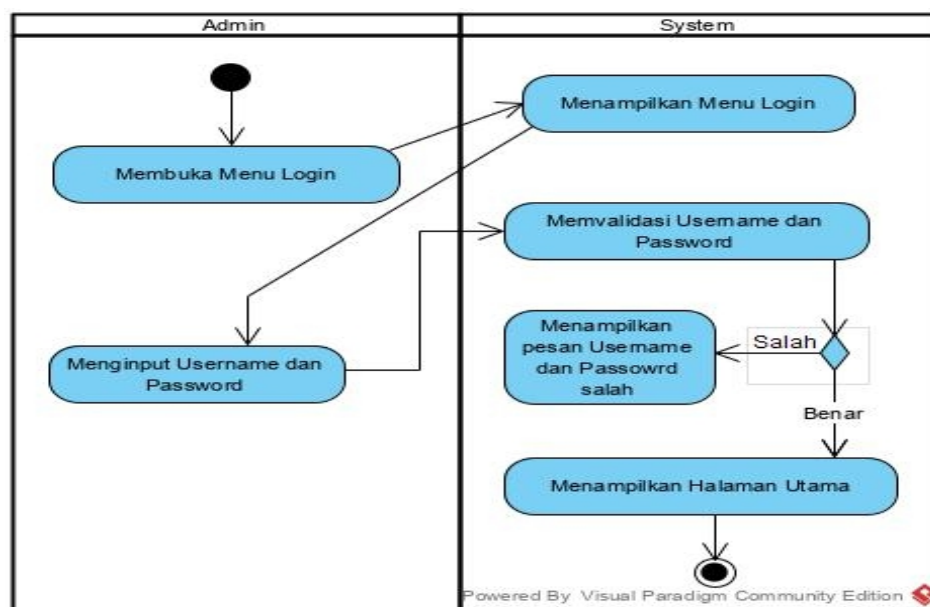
Admin

System

Menampilkan Menu Login

Membuka Menu Login

Memvalidasi Username dan Password

Menampilkan pesan Username dan Passowrd salah

Salah

Menginput Username dan Password

Benar

Menampilkan Halaman Utama

Powered By Visual Paradigm Community Edition